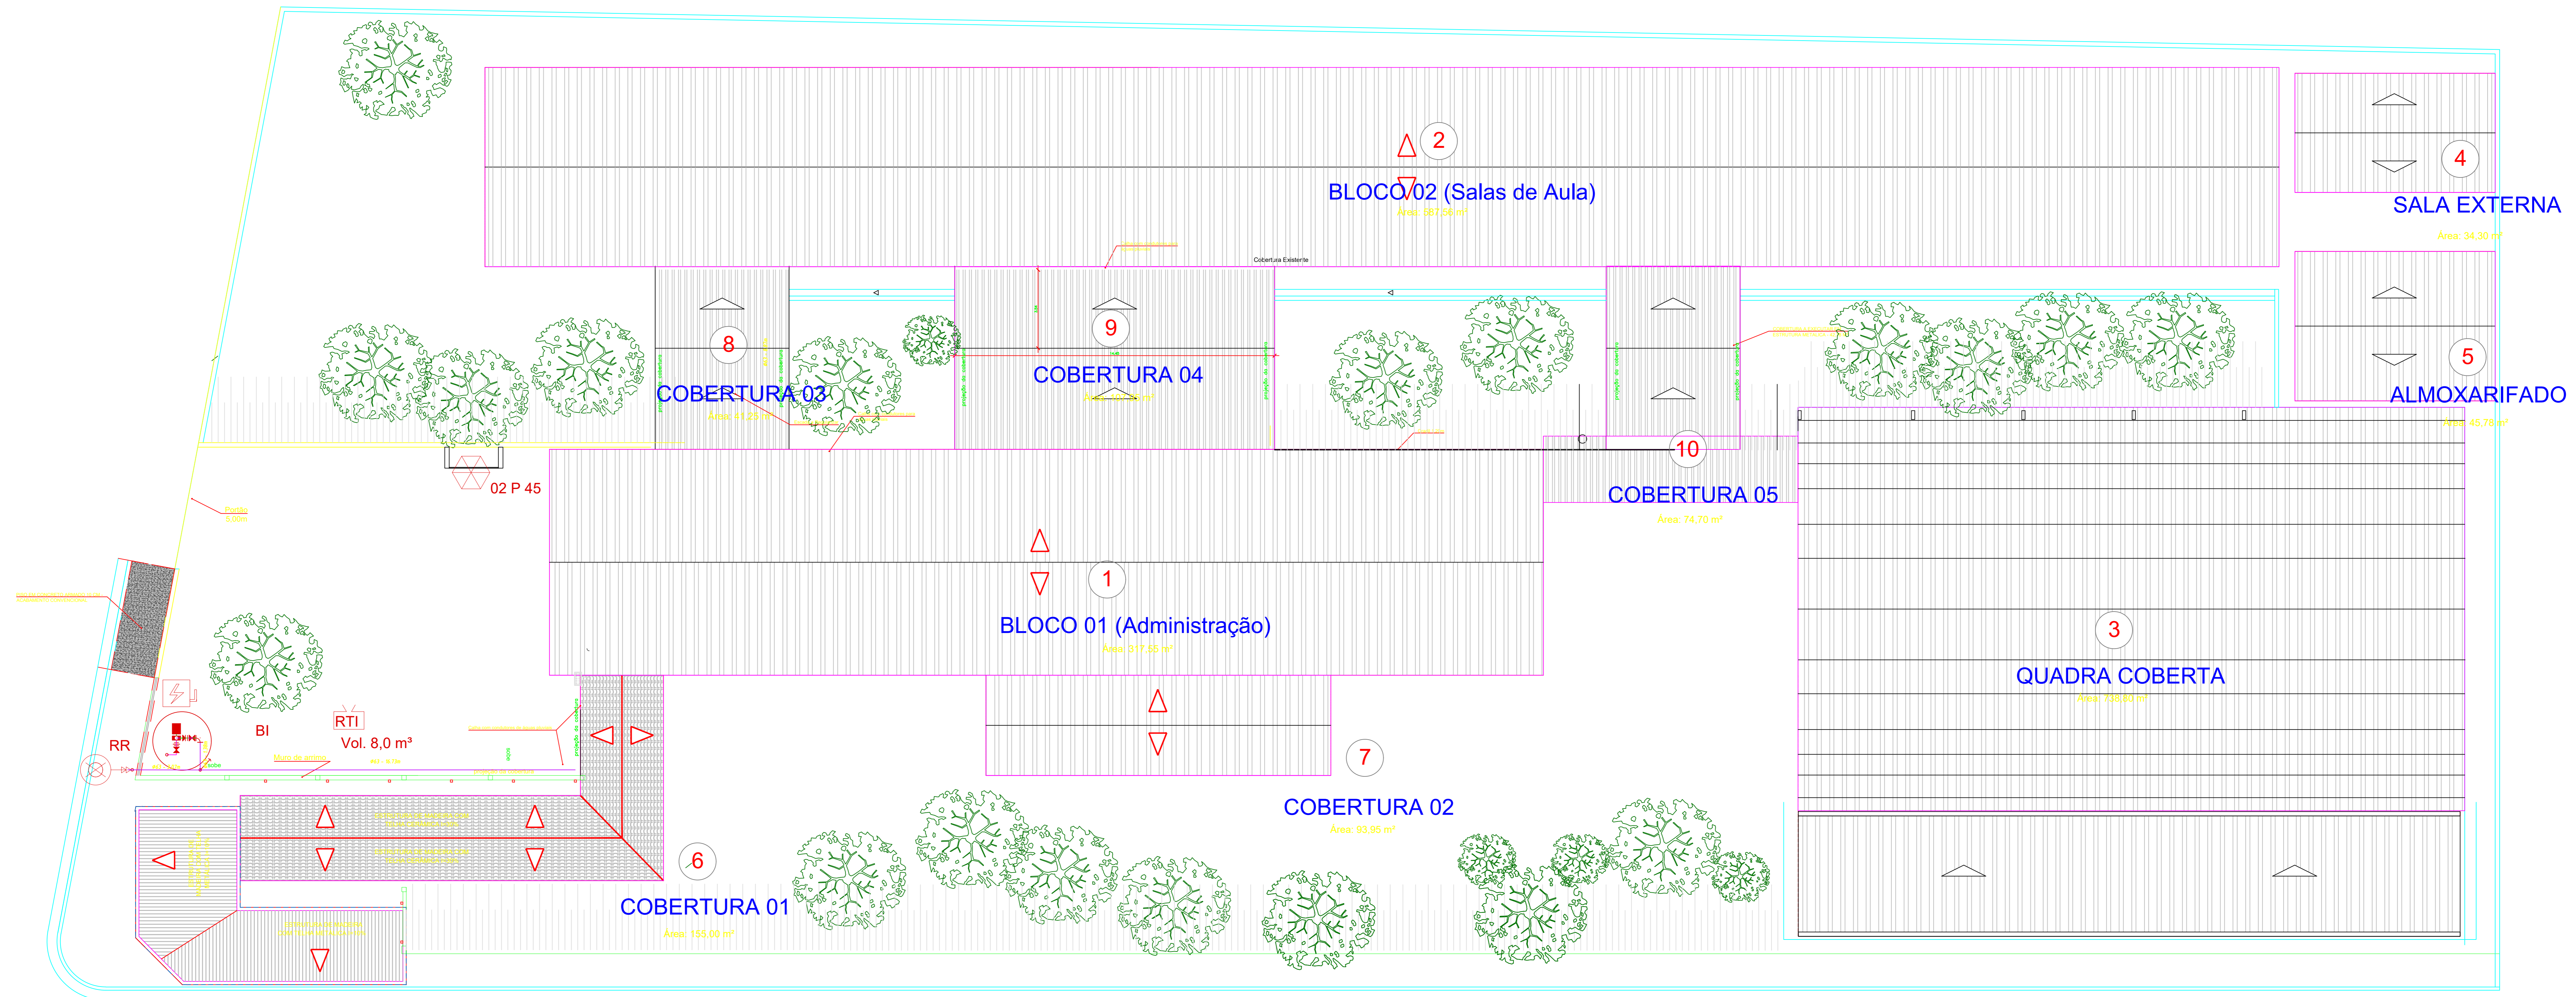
2
BLOCO 02 (Salas de Aula)
Área: 587,50 m²
4
SALA EXTERNA
Área: 34,30 m²
Cobertura Existente
8
COBERTURA 03
9
COBERTURA 04
5
ALMOXARIFADO
Área: 45,78 m²
10
COBERTURA 05
Área: 74,70 m²
02 P 45
1
BLOCO 01 (Administração)
3
QUADRA COBERTA
RTI
Vol. 8,0 m³
BI
RR
7
COBERTURA 02
Área: 93,95 m²
6
COBERTURA 01
Área: 155,00 m²